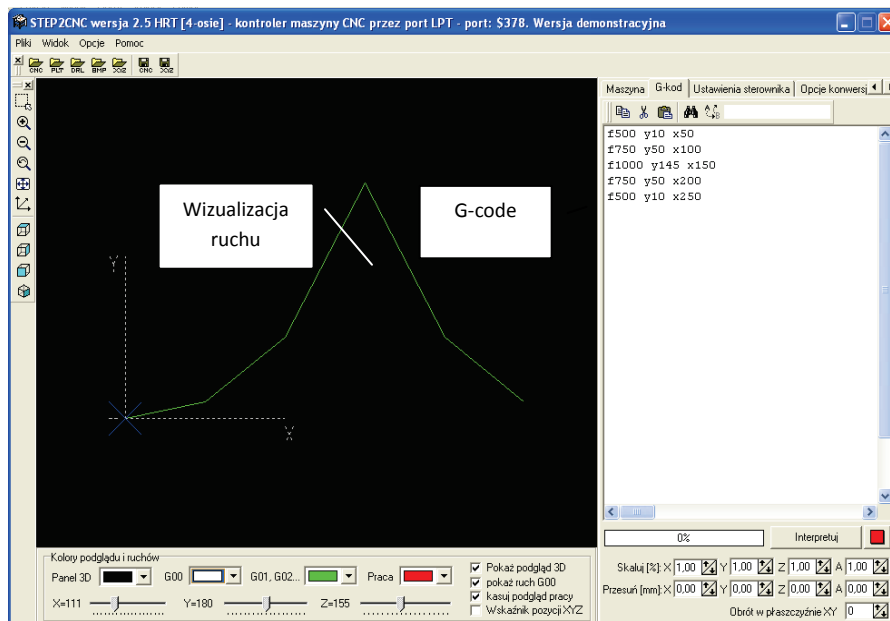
STEP2CNC wersja 2.5 HRT [4-osie] - kontroler maszyny CNC przez port LPT - port: $378. Wersja demonstracyjna

Pliki Widok Opcje Pomoc

CNC PLT DRL BMP XY2 CNC XY2

Wizualizacja ruchu

G-code

Y

X

Maszyna G-kod Ustawienia sterownika Opcje konwersj

f500 y10 x50
f750 y50 x100
f1000 y145 x150
f750 y50 x200
f500 y10 x250

0%

Interpretuj

Kolory podglądu i ruchów

Panel 3D G00 G01, G02... Praca

Pokaż podgląd 3D
pokaż ruch G00
kasuj podgląd pracy
Wskaźnik pozycji XYZ

X=111 Y=180 Z=155

Skaluj [%]: X 1,00 Y 1,00 Z 1,00 A 1,00

Przesuń [mm]: X 0,00 Y 0,00 Z 0,00 A 0,00

Obrót w płaszczyźnie XY 0